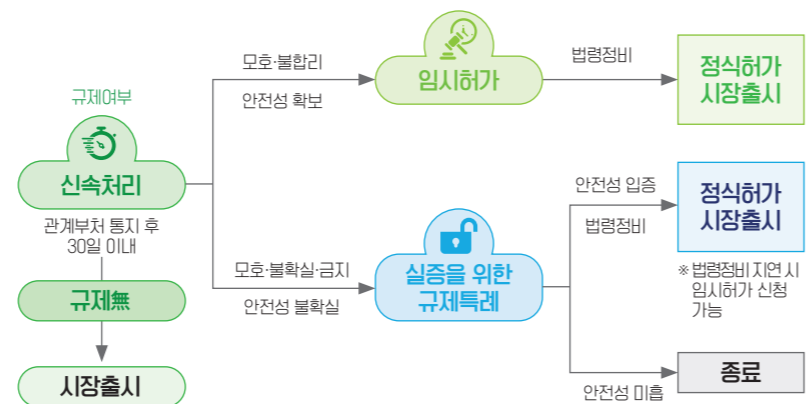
규제여부

신속처리

관계부처 통지 후 30일 이내

규제無

시장출시

모호·불합리

안전성 확보

임시허가

법령정비

정식허가 시장출시

모호·불확실·금지

안전성 불확실

실증을 위한 규제특례

안전성 입증

법령정비

정식허가 시장출시

※ 법령정비 지연 시 임시허가 신청 가능

안전성 미흡

종료